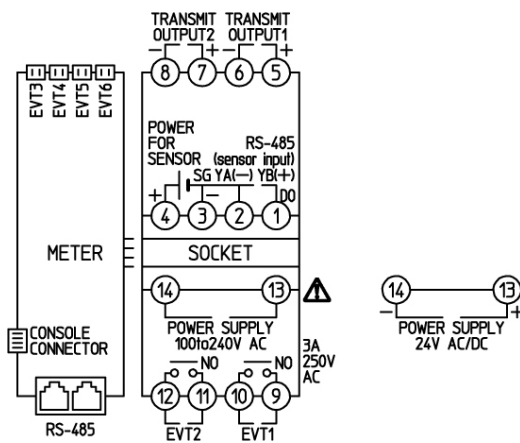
TRANSMIT OUTPUT2
TRANSMIT OUTPUT1
−
+
−
+
8
7
6
5
EVT3
EVT4
EVT5
EVT6
POWER FOR SENSOR
RS-485 (sensor input)
SG
YA(−)
YB(+)
+
−
DO
4
3
2
1
METER
SOCKET
14
13
POWER SUPPLY 100to240V AC
3A 250V AC
CONSOLE CONNECTOR
NO
NO
12
11
10
9
RS-485
EVT2
EVT1
14
13
−
+
POWER SUPPLY 24V AC/DC